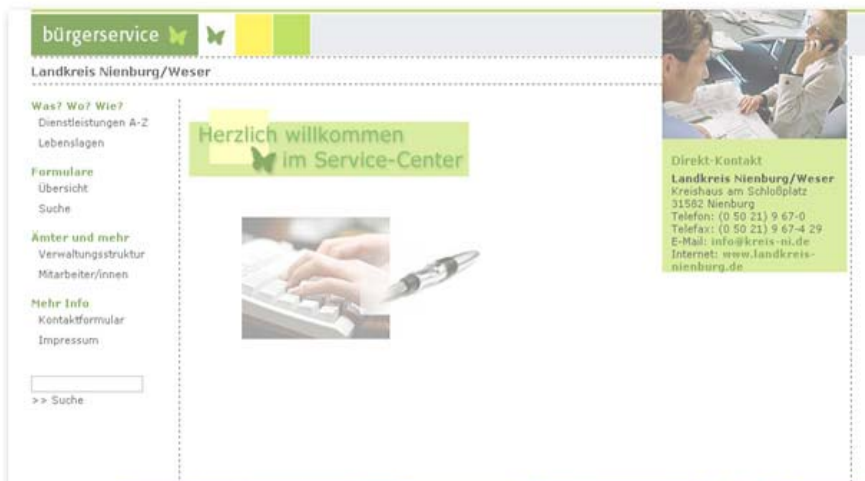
bürgerservice

Landkreis Nienburg/Weser

Was? Wo? Wie?
Dienstleistungen A-Z
Lebenslagen

Formulare
Übersicht
Suche

Ämter und mehr
Verwaltungsstruktur
Mitarbeiter/innen

Mehr Info
Kontaktformular
Impressum

>> Suche

Herzlich willkommen im Service-Center

Direkt-Kontakt
Landkreis Nienburg/Weser
Kreishaus am Schloßplatz
31582 Nienburg
Telefon: (0 50 21) 9 67-0
Telefax: (0 50 21) 9 67-4 29
E-Mail: info@kreis-ni.de
Internet: www.landkreis-nienburg.de